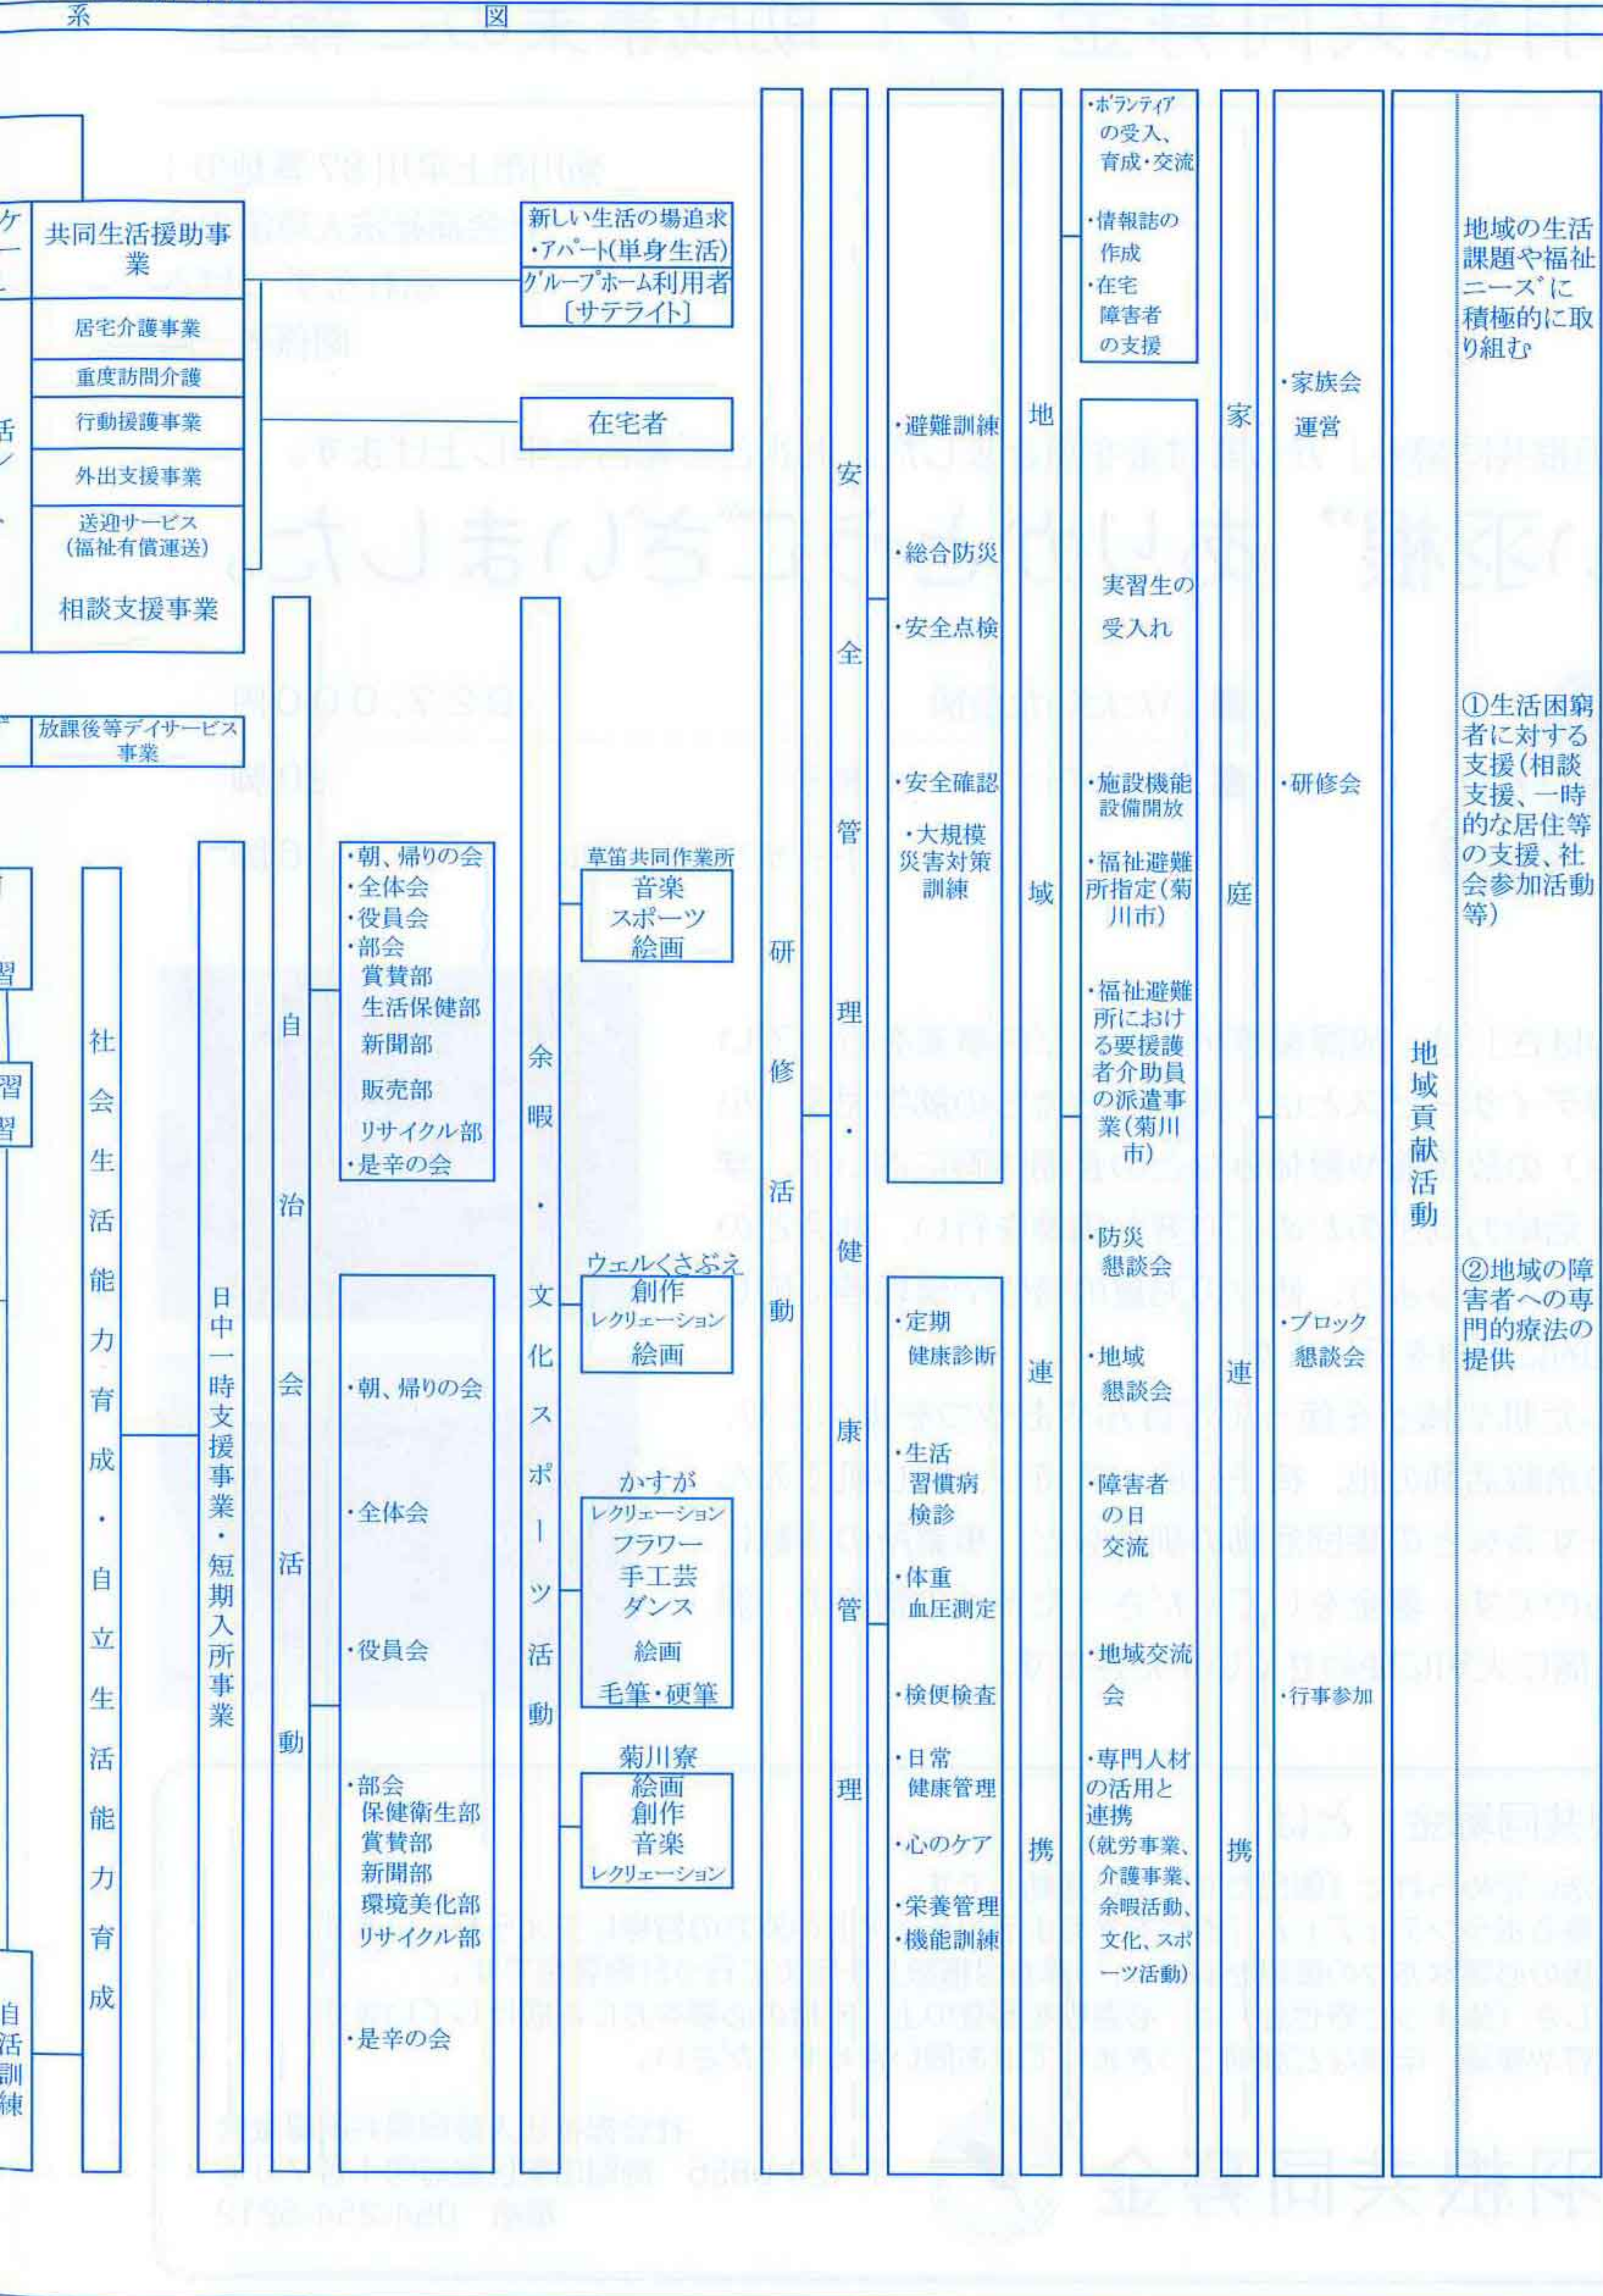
系　図

ケ
ー
ム

共同生活援助事業

居宅介護事業

重度訪問介護

行動援護事業

外出支援事業

送迎サービス
(福祉有償運送)

相談支援事業

新しい生活の場追求
・アパート(単身生活)
グループホーム利用者
〔サテライト〕

在宅者

放課後等デイサービス事業

習

習
習

社会生活能力育成・自立生活能力育成

日中一時支援事業・短期入所事業

自治会活動

・朝、帰りの会
・全体会
・役員会
・部会
賞賛部
生活保健部
新聞部
販売部
リサイクル部
・是辛の会

・朝、帰りの会

・全体会

・役員会

・部会
保健衛生部
賞賛部
新聞部
環境美化部
リサイクル部

・是辛の会

余暇・文化スポーツ活動

草笛共同作業所
音楽
スポーツ
絵画

ウェルくさぶえ
創作
レクリエーション
絵画

かすが
レクリエーション
フラワー
手工芸
ダンス
絵画
毛筆・硬筆

菊川寮
絵画
創作
音楽
レクリエーション

研修活動

安全管理・健康管理

・避難訓練

・総合防災

・安全点検

・安全確認

・大規模災害対策訓練

・定期健康診断

・生活習慣病検診

・体重血圧測定

・検便検査

・日常健康管理

・心のケア

・栄養管理
・機能訓練

地域連携

・ボランティアの受入、育成・交流

・情報誌の作成
・在宅障害者の支援

実習生の受入れ

・施設機能設備開放

・福祉避難所指定(菊川市)

・福祉避難所における要援護者介助員の派遣事業(菊川市)

・防災懇談会

・地域懇談会

・障害者の日交流

・地域交流会

・専門人材の活用と連携
(就労事業、介護事業、余暇活動、文化、スポーツ活動)

家庭連携

・家族会運営

・研修会

・ブロック懇談会

・行事参加

地域貢献活動

地域の生活課題や福祉ニーズに積極的に取り組む

①生活困窮者に対する支援(相談支援、一時的な居住等の支援、社会参加活動等)

②地域の障害者への専門的療法の提供

自
活
訓
練